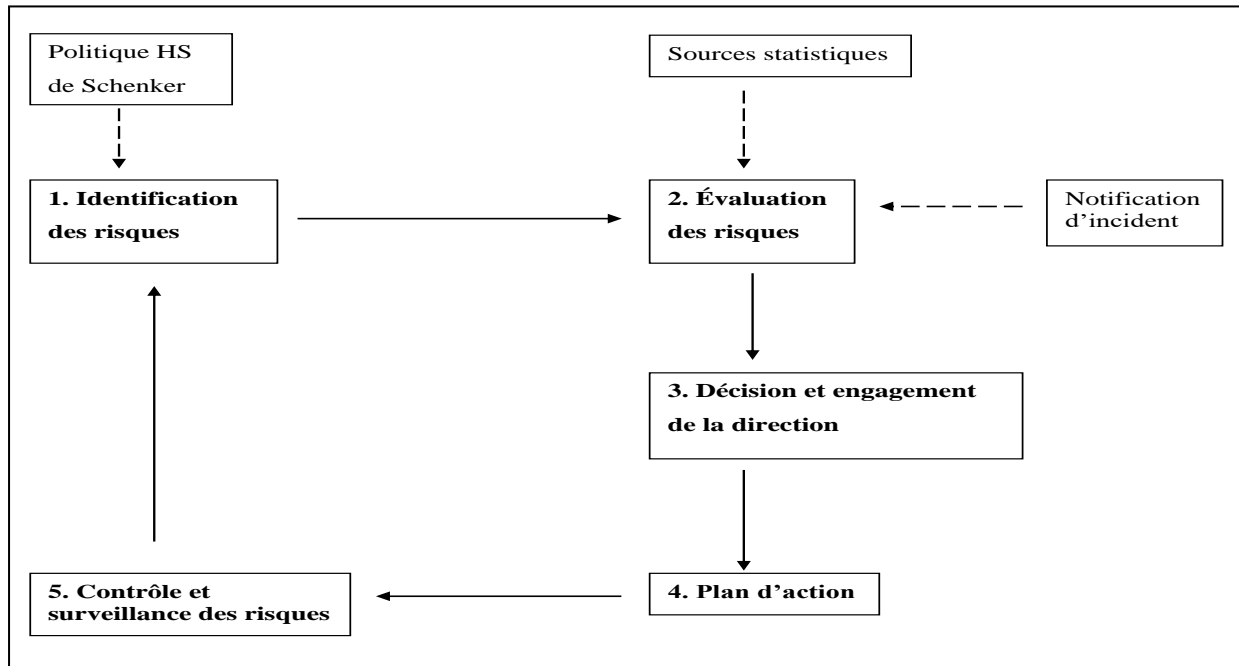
Politique HS de Schenker

Sources statistiques

1. Identification des risques

2. Évaluation des risques

Notification d'incident

3. Décision et engagement de la direction

4. Plan d'action

5. Contrôle et surveillance des risques